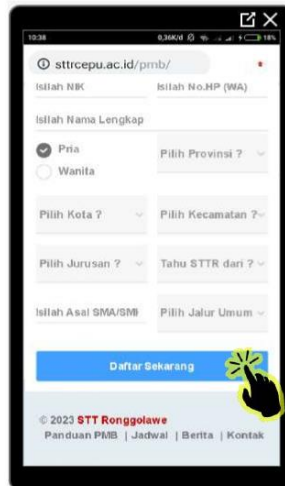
10:38 0,36K/d 18%

sttrcepu.ac.id/pmb/

Isilah NIK

Isilah No.HP (WA)

Isilah Nama Lengkap

Pria

Wanita

Pilih Provinsi ?

Pilih Kota ?

Pilih Kecamatan ?

Pilih Jurusan ?

Tahu STTR dari ?

Isilah Asal SMA/SMK

Pilih Jalur Umum

Daftar Sekarang

© 2023 STT Ronggolawe

Panduan PMB | Jadwal | Berita | Kontak